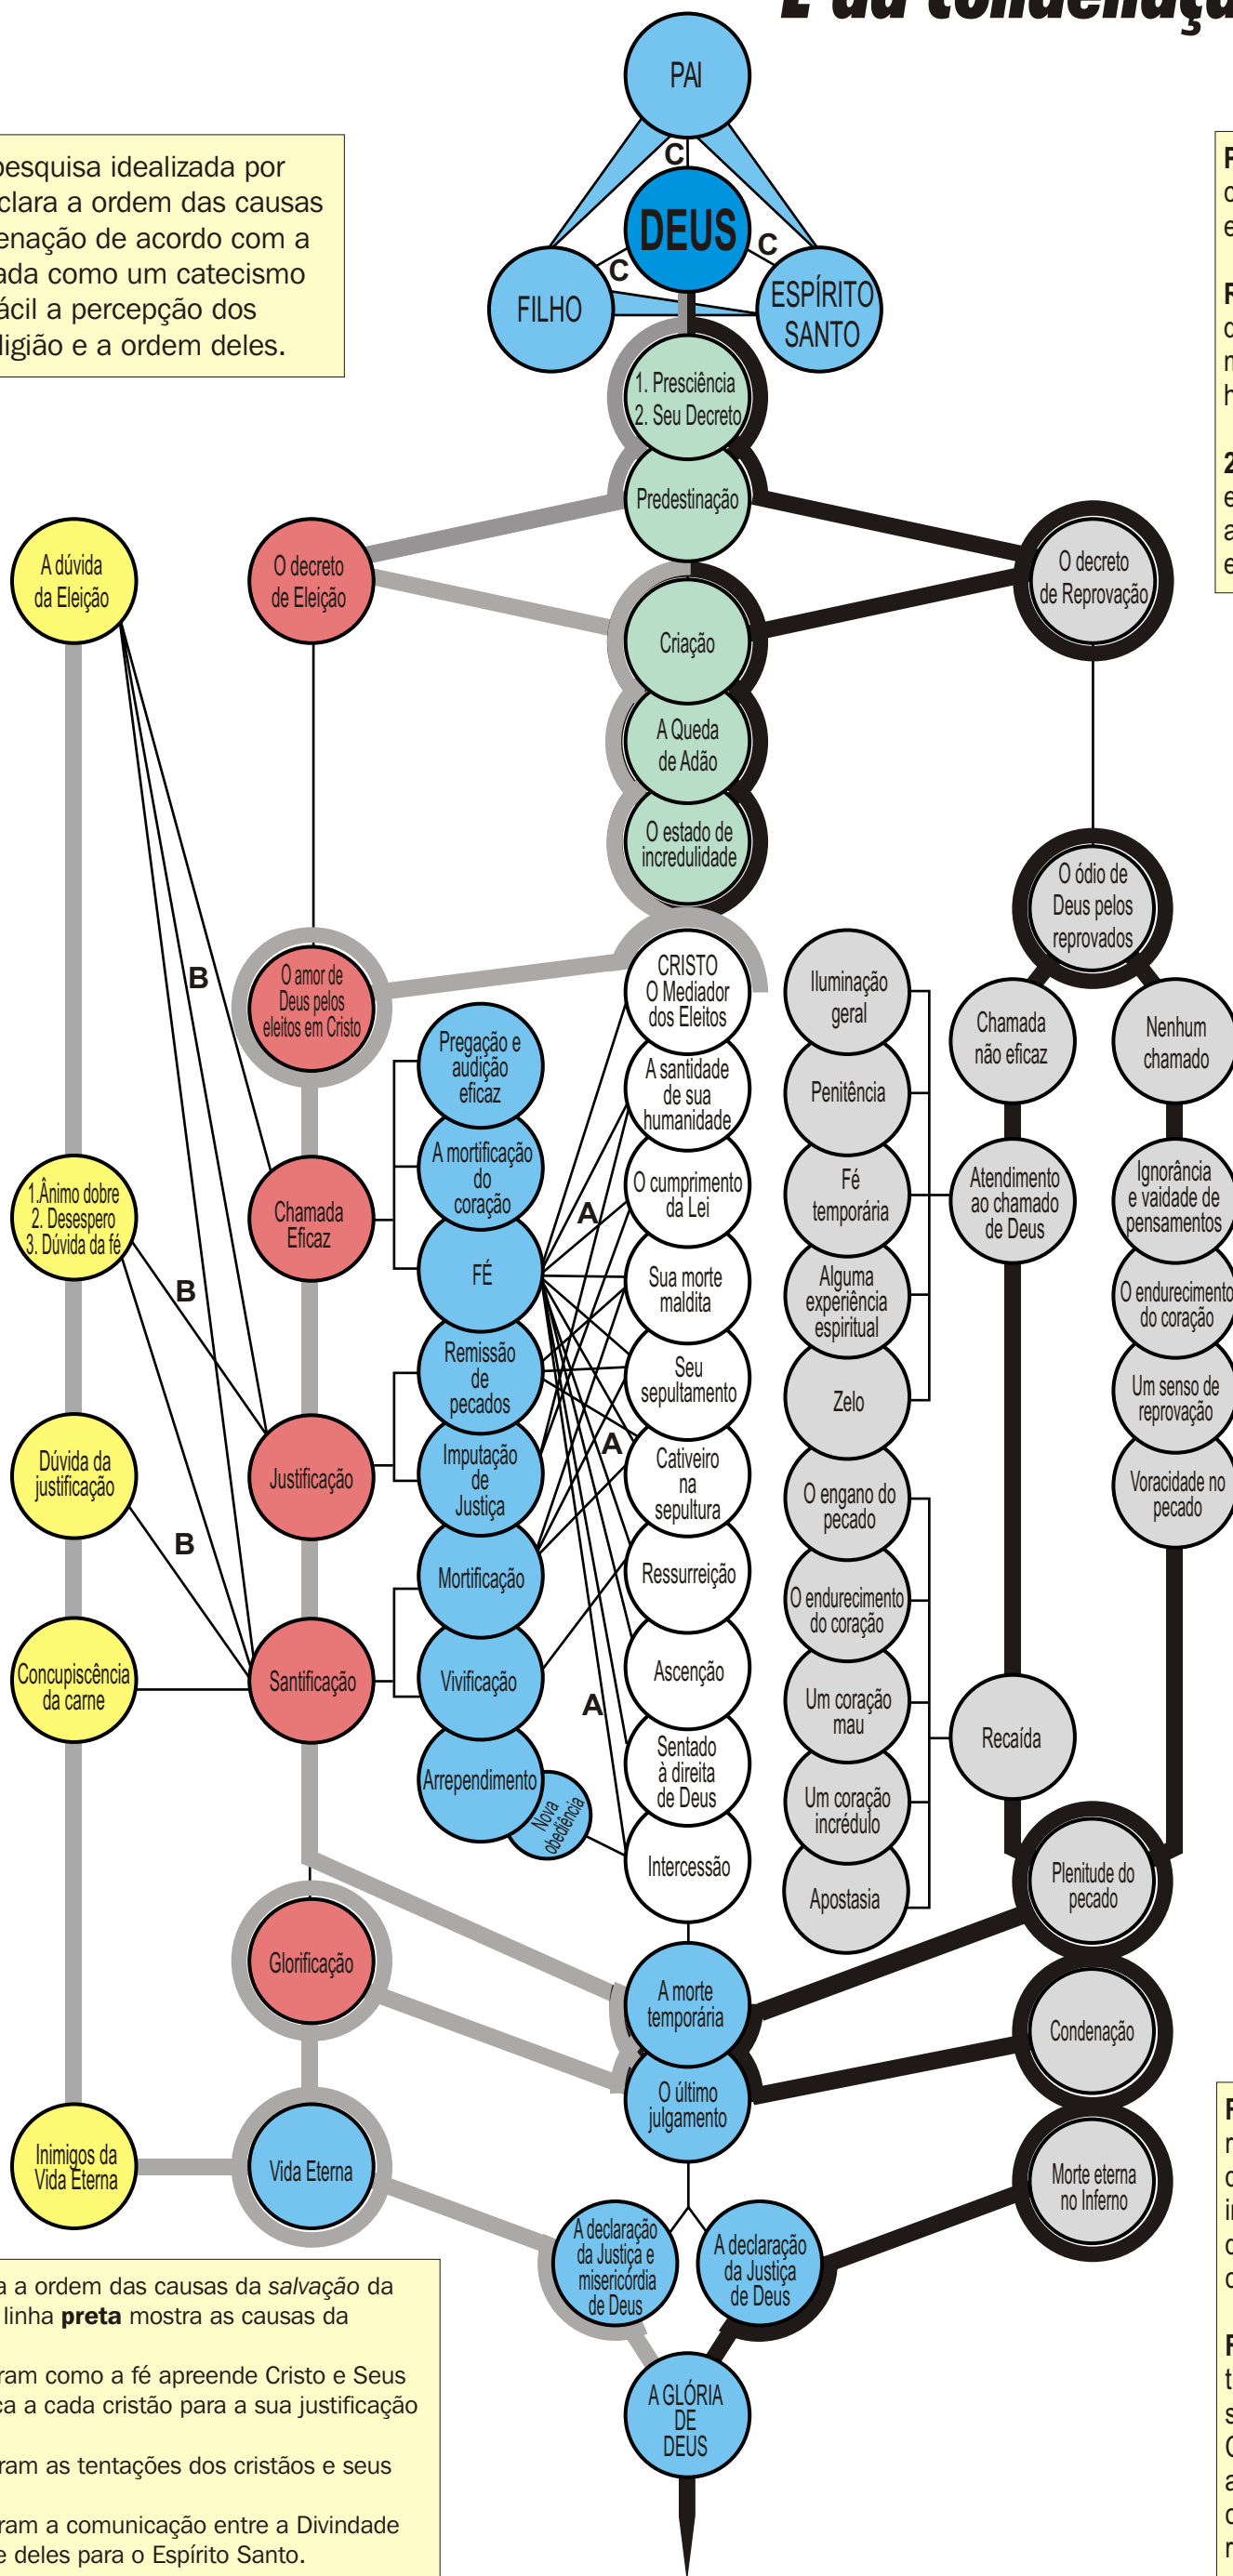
E da condenaçã

pesquisa idealizada por
clara a ordem das causas
enação de acordo com a
ada como um catecismo
ácil a percepção dos
ligião e a ordem deles.

PAI
C
DEUS
C
C
FILHO
ESPÍRITO SANTO

1. Presciência
2. Seu Decreto
Predestinação
Criação
A Queda de Adão
O estado de incredulidade

A dúvida da Eleição
O decreto de Eleição
O decreto de Reprovação

B
O amor de Deus pelos eleitos em Cristo
CRISTO O Mediador dos Eleitos
Iluminação geral
O ódio de Deus pelos reprovados
Chamada não eficaz
Nenhum chamado

Pregação e audição eficaz
A santidade de sua humanidade
Penitência
A mortificação do coração
A
O cumprimento da Lei
Fé temporária
Atendimento ao chamado de Deus
Ignorância e vaidade de pensamentos
1.Ânimo dobre
2. Desespero
3. Dúvida da fé
Chamada Eficaz
FÉ
Sua morte maldita
Alguma experiência espiritual
O endurecimento do coração
B
Remissão de pecados
Seu sepultamento
Zelo
Um senso de reprovação
A
Dúvida da justificação
Justificação
Imputação de Justiça
Cativeiro na sepultura
O engano do pecado
Voracidade no pecado
B
Mortificação
Ressurreição
O endurecimento do coração
Concupiscência da carne
Santificação
Vivificação
Ascenção
Um coração mau
A
Recaída
Arrependimento
Nova obediência
Sentado à direita de Deus
Um coração incrédulo
Intercessão
Apostasia
Plenitude do pecado
Glorificação
A morte temporária
Condenação
O último julgamento
Inimigos da Vida Eterna
Vida Eterna
Morte eterna no Inferno
A declaração da Justiça e misericórdia de Deus
A declaração da Justiça de Deus
A GLÓRIA DE DEUS

a a ordem das causas da salvação da
linha preta mostra as causas da

ram como a fé apreende Cristo e Seus
a a cada cristão para a sua justificação

ram as tentações dos cristãos e seus

ram a comunicação entre a Divindade
e deles para o Espírito Santo.